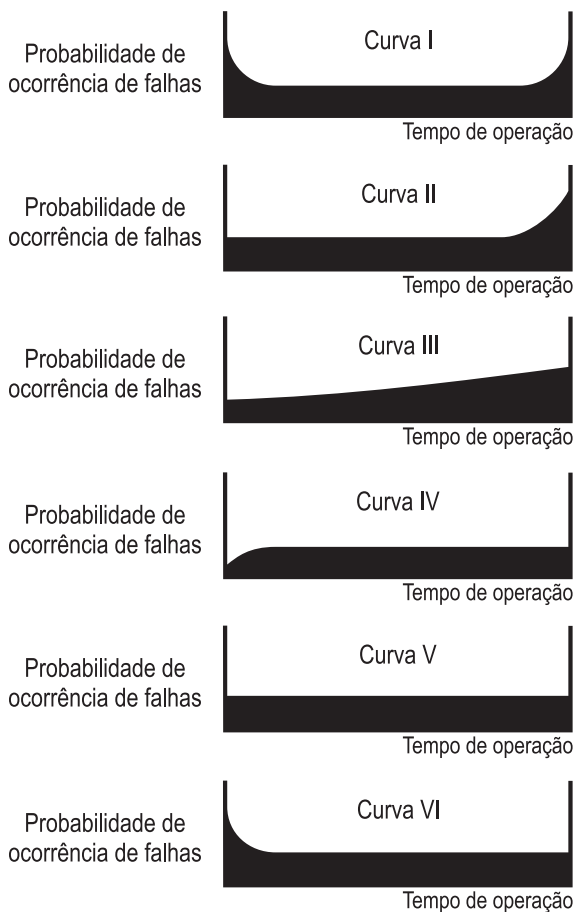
Probabilidade de ocorrência de falhas

Curva I

Tempo de operação

Probabilidade de ocorrência de falhas

Curva II

Tempo de operação

Probabilidade de ocorrência de falhas

Curva III

Tempo de operação

Probabilidade de ocorrência de falhas

Curva IV

Tempo de operação

Probabilidade de ocorrência de falhas

Curva V

Tempo de operação

Probabilidade de ocorrência de falhas

Curva VI

Tempo de operação